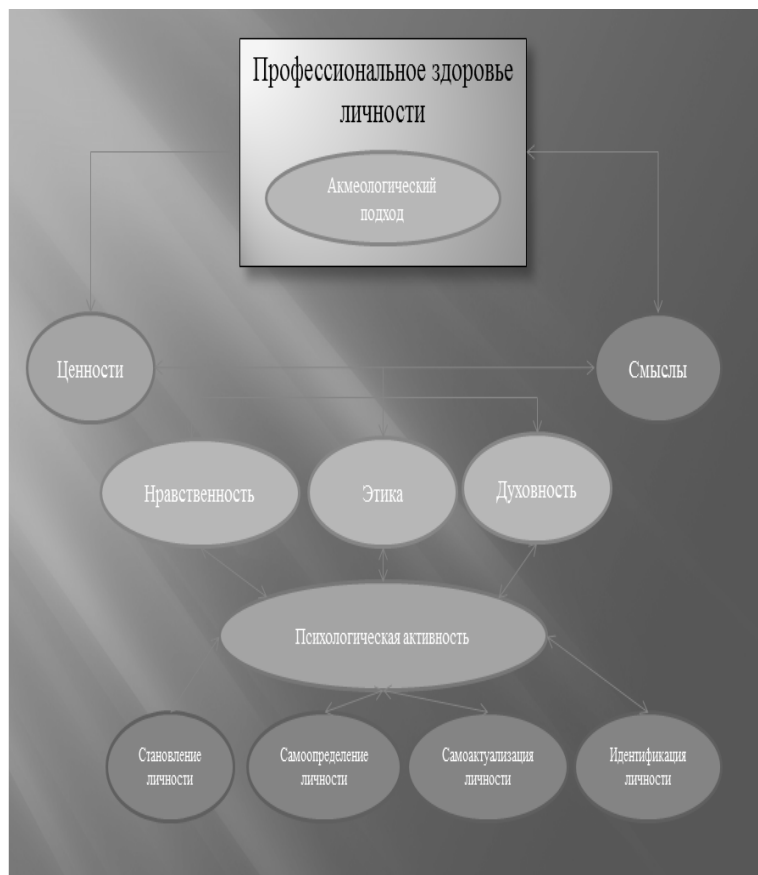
Профессиональное здоровье личности

Акмеологический подход

Ценности

Смыслы

Нравственность

Этика

Духовность

Психологическая активность

Становление личности

Самоопределение личности

Самоактуализация личности

Идентификация личности